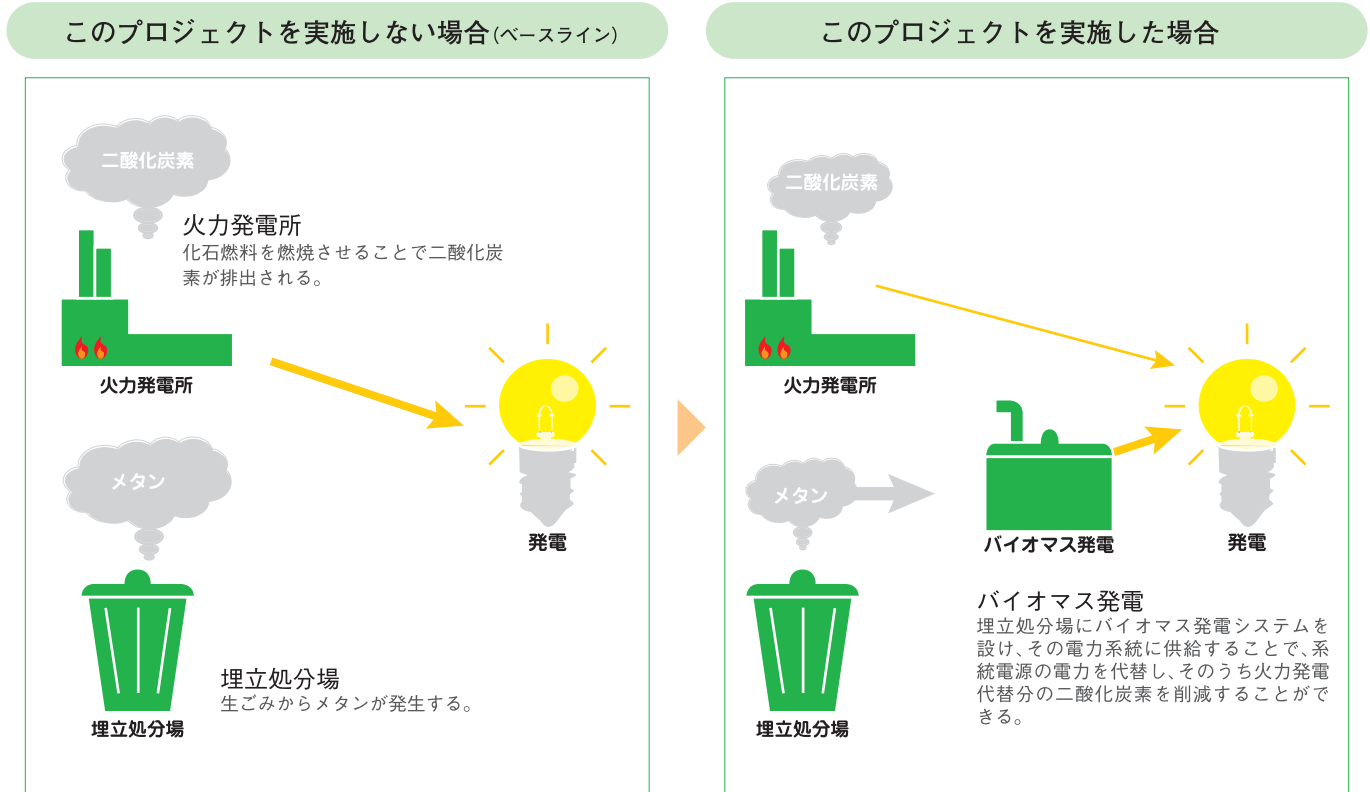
このプロジェクトを実施しない場合(ベースライン)

二酸化炭素

火力発電所
化石燃料を燃焼させることで二酸化炭素が排出される。

火力発電所

発電

メタン

埋立処分場
生ごみからメタンが発生する。

埋立処分場

このプロジェクトを実施した場合

二酸化炭素

火力発電所

メタン

バイオマス発電

発電

バイオマス発電
埋立処分場にバイオマス発電システムを設け、その電力系統に供給することで、系統電源の電力を代替し、そのうち火力発電代替分の二酸化炭素を削減することができる。

埋立処分場